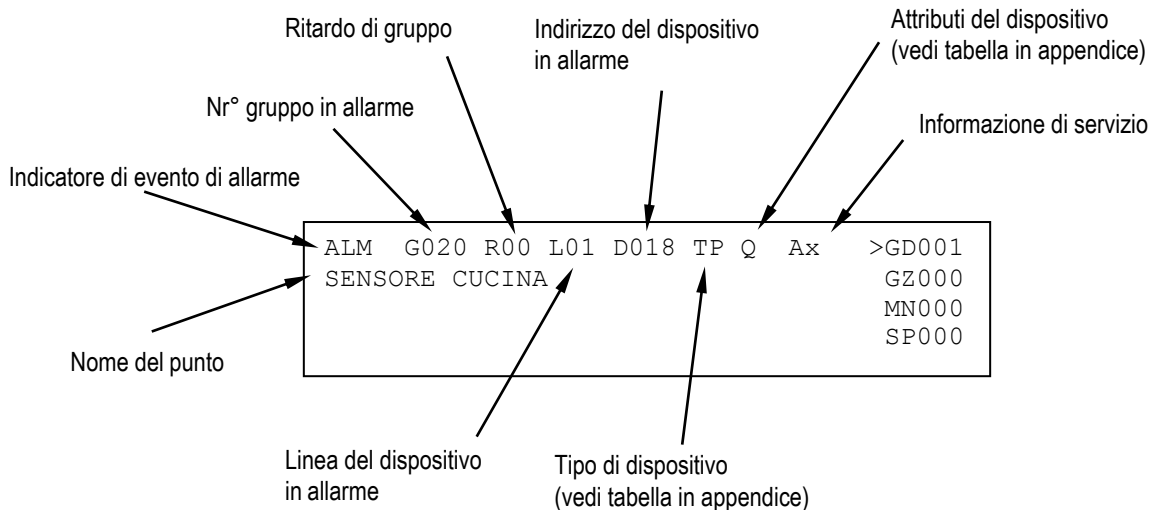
Ritardo di gruppo

Indirizzo del dispositivo in allarme

Attributi del dispositivo (vedi tabella in appendice)

Nr° gruppo in allarme

Informazione di servizio

Indicatore di evento di allarme

ALM G020 R00 L01 D018 TP Q Ax >GD001
SENSORE CUCINA GZ000
MN000
SP000

Nome del punto

Linea del dispositivo in allarme

Tipo di dispositivo (vedi tabella in appendice)